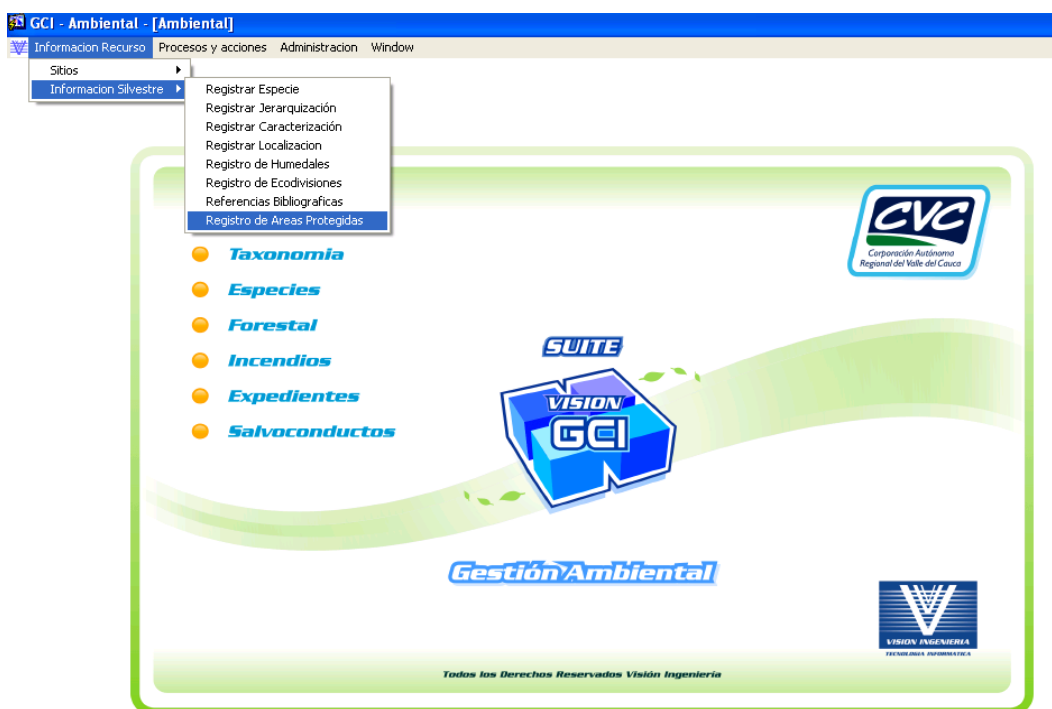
GCI - Ambiental - [Ambiental]

Informacion Recurso Procesos y acciones Administracion Window

Sitios
Informacion Silvestre

Registrar Especie
Registrar Jerarquización
Registrar Caracterización
Registrar Localizacion
Registro de Humedales
Registro de Ecodivisiones
Referencias Bibliograficas
Registro de Areas Protegidas

CVC
Corporación Autónoma Regional del Valle del Cauca

Taxonomia
Especies
Forestal
Incendios
Expedientes
Salvoconductos

SUITE
VISION
GCI

Gestión Ambiental

VISION INGENIERIA
TECNOLOGIA INFORMATICA

Todos los Derechos Reservados Visión Ingeniería